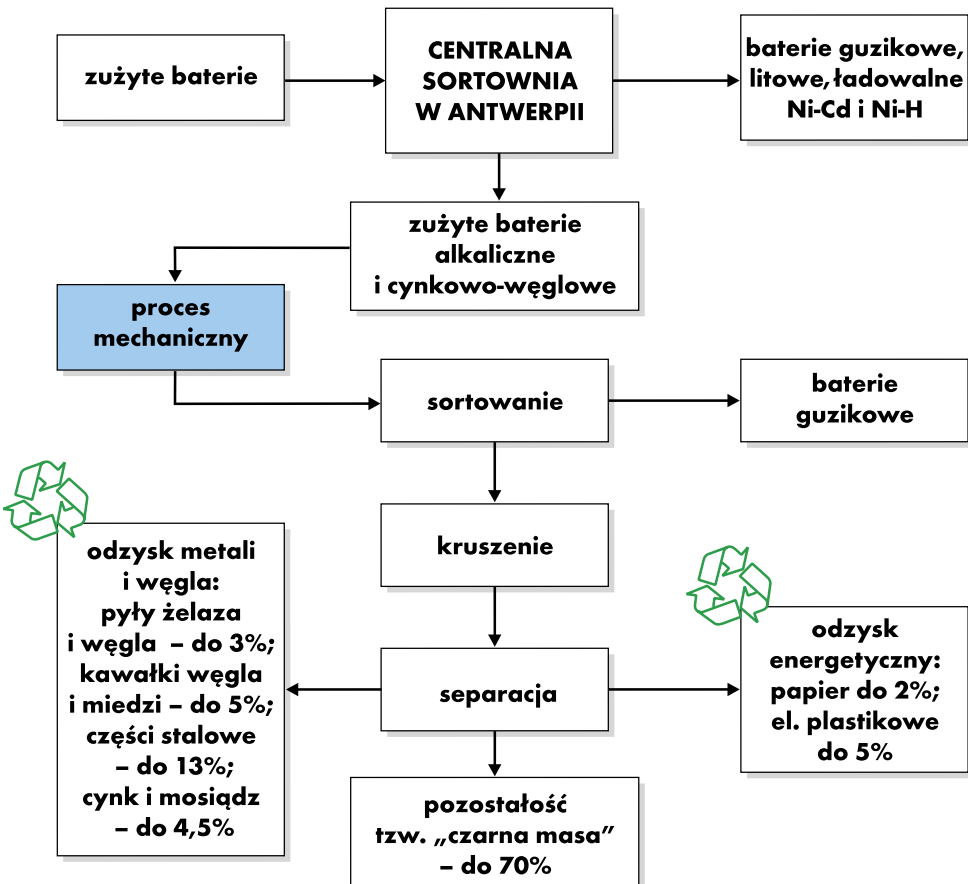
zużyte baterie

CENTRALNA SORTOWNIA W ANTWERPII

baterie guzikowe, litowe, ładowalne Ni-Cd i Ni-H

zużyte baterie alkaliczne i cynkowo-węglowe

proces mechaniczny

sortowanie

baterie guzikowe

kruszenie

odzysk metali i węgla: pyły żelaza i węgla – do 3%; kawałki węgla i miedzi – do 5%; części stalowe – do 13%; cynk i mosiądz – do 4,5%

separacja

odzysk energetyczny: papier do 2%; el. plastikowe do 5%

pozostałość tzw. „czarna masa” – do 70%